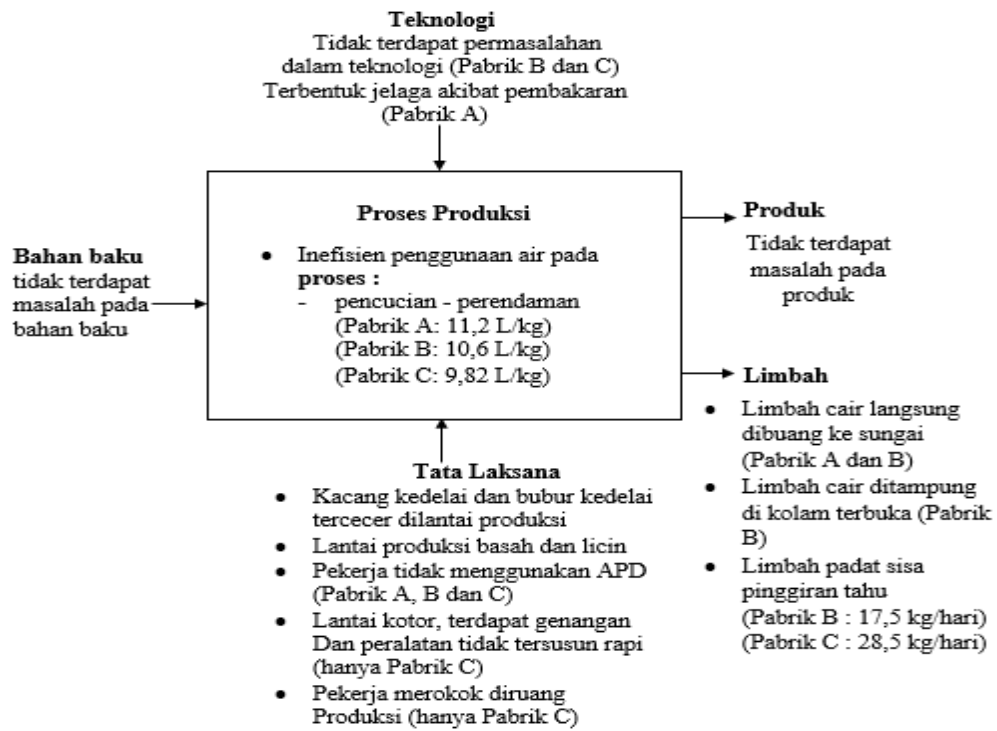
**Teknologi**
Tidak terdapat permasalahan dalam teknologi (Pabrik B dan C)
Terbentuk jelaga akibat pembakaran (Pabrik A)

**Bahan baku**
tidak terdapat masalah pada bahan baku

**Proses Produksi**
- Inefisien penggunaan air pada **proses :**
  - pencucian - perendaman
  (Pabrik A: 11,2 L/kg)
  (Pabrik B: 10,6 L/kg)
  (Pabrik C: 9,82 L/kg)

**Produk**
Tidak terdapat masalah pada produk

**Limbah**
- Limbah cair langsung dibuang ke sungai (Pabrik A dan B)
- Limbah cair ditampung di kolam terbuka (Pabrik B)
- Limbah padat sisa pinggiran tahu
(Pabrik B : 17,5 kg/hari)
(Pabrik C : 28,5 kg/hari)

**Tata Laksana**
- Kacang kedelai dan bubur kedelai tercecer dilantai produksi
- Lantai produksi basah dan licin
- Pekerja tidak menggunakan APD (Pabrik A, B dan C)
- Lantai kotor, terdapat genangan Dan peralatan tidak tersusun rapi (hanya Pabrik C)
- Pekerja merokok diruang Produksi (hanya Pabrik C)